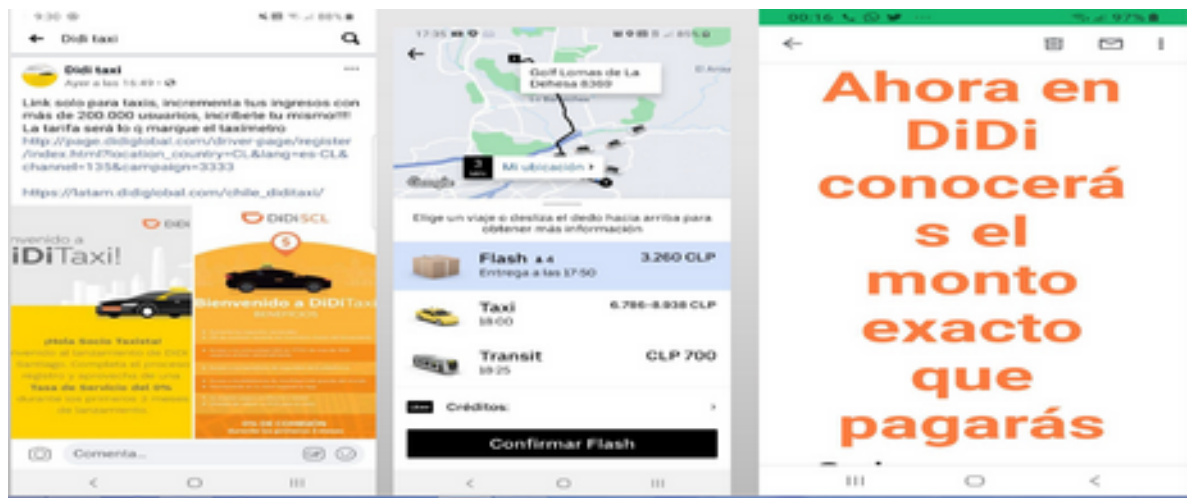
9:30 ⚙ 86%

Didi taxi

Didi taxi
Ayer a las 16:49 · ⚙

Link solo para taxis, incrementa tus ingresos con más de 200.000 usuarios, incríbete tu mismo!!!! La tarifa será lo q marque el taxímetro
http://page.didiglobal.com/driver-page/register/index.html?location_country=CL&lang=es-CL&channel=135&campaign=3333

https://latam.didiglobal.com/chile_diditaxi/

DiDi
venido a
iDiTaxi!

¡Hola Socio Taxista!
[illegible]

DiDi SCL
Bienvenido a DiDiTaxi
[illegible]

Comenta...

17:35 85%

Golf Lomas de La Dehesa 8369

3 min
Mi ubicación

Elige un viaje o desliza el dedo hacia arriba para obtener más información

Flash
Entrega a las 17:50
3.260 CLP

Taxi
18:00
6.786-8.938 CLP

Transit
18:25
CLP 700

Créditos:

Confirmar Flash

00:16 97%

Ahora en DiDi conocerás el monto exacto que pagarás